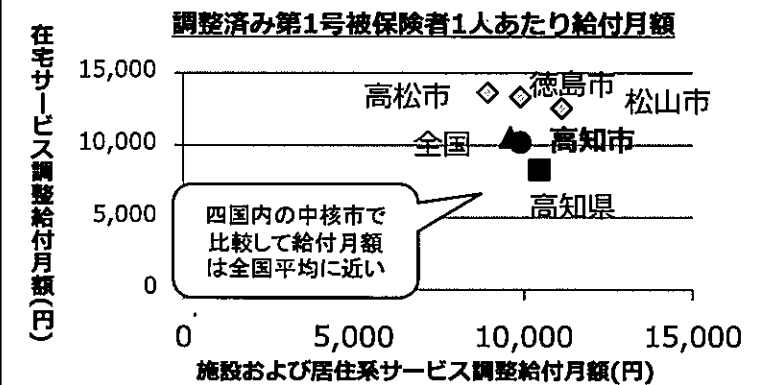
調整済み第1号被保険者1人あたり給付月額

在宅サービス調整給付月額(円)

15,000
10,000
5,000
0

高松市
徳島市
松山市
全国
高知市
高知県

四国内の中核市で比較して給付月額は全国平均に近い

0
5,000
10,000
15,000

施設および居住系サービス調整給付月額(円)